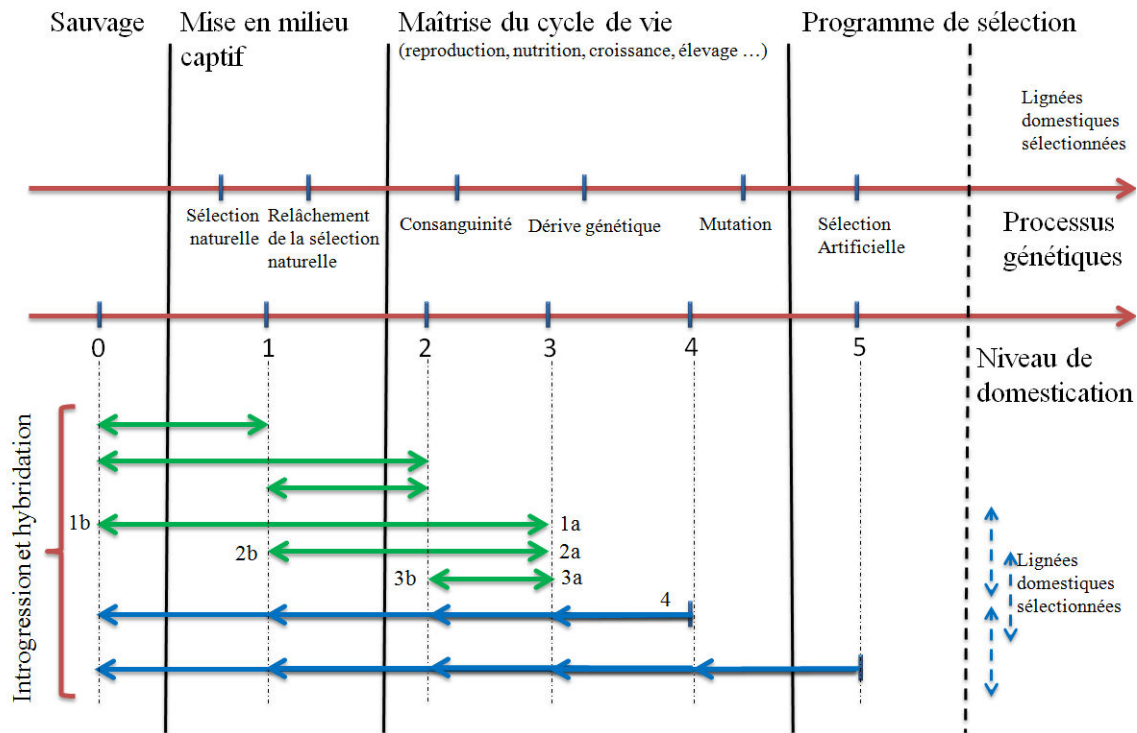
Sauvage

Mise en milieu captif

Maîtrise du cycle de vie
(reproduction, nutrition, croissance, élevage …)

Programme de sélection

Lignées domestiques sélectionnées

Sélection naturelle

Relâchement de la sélection naturelle

Consanguinité

Dérive génétique

Mutation

Sélection Artificielle

Processus génétiques

0

1

2

3

4

5

Niveau de domestication

Introgression et hybridation

1b

1a

2b

2a

3b

3a

4

Lignées domestiques sélectionnées